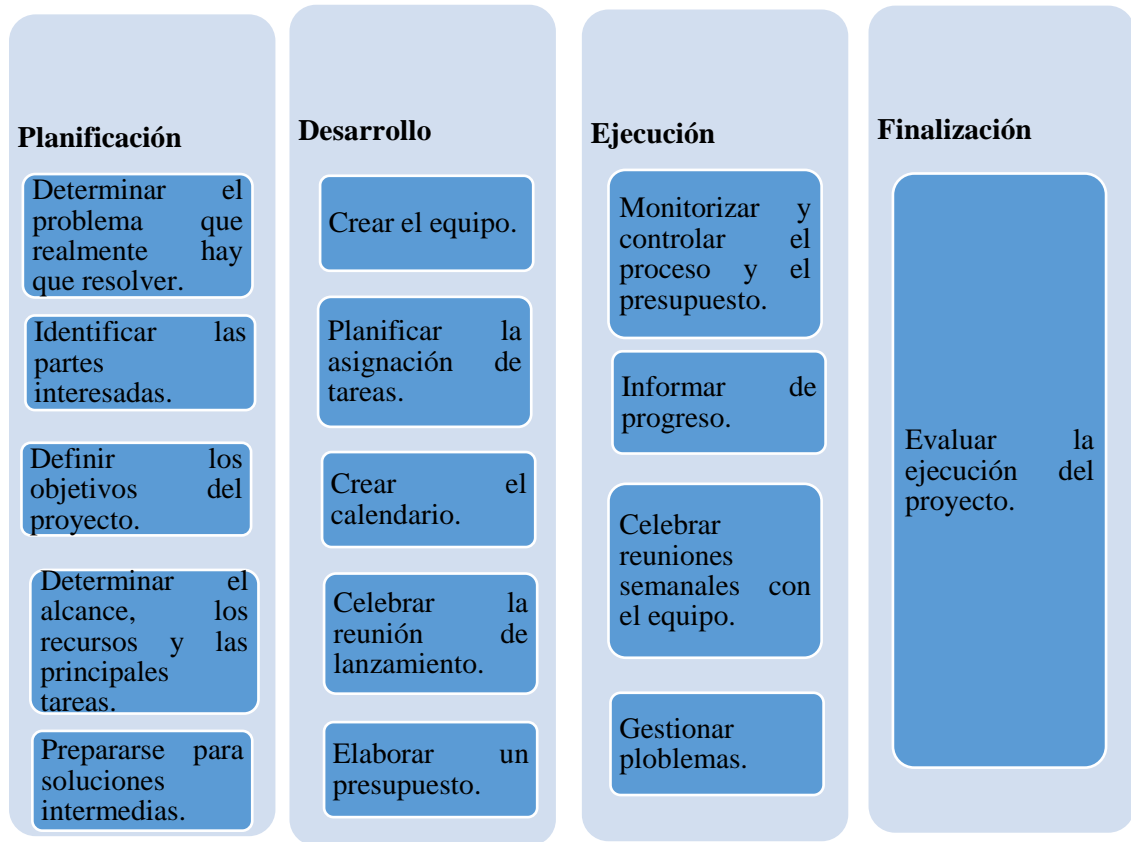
Planificación

Determinar el problema que realmente hay que resolver.

Identificar las partes interesadas.

Definir los objetivos del proyecto.

Determinar el alcance, los recursos y las principales tareas.

Prepararse para soluciones intermedias.

Desarrollo

Crear el equipo.

Planificar la asignación de tareas.

Crear el calendario.

Celebrar la reunión de lanzamiento.

Elaborar un presupuesto.

Ejecución

Monitorizar y controlar el proceso y el presupuesto.

Informar de progreso.

Celebrar reuniones semanales con el equipo.

Gestionar ploblemas.

Finalización

Evaluar la ejecución del proyecto.